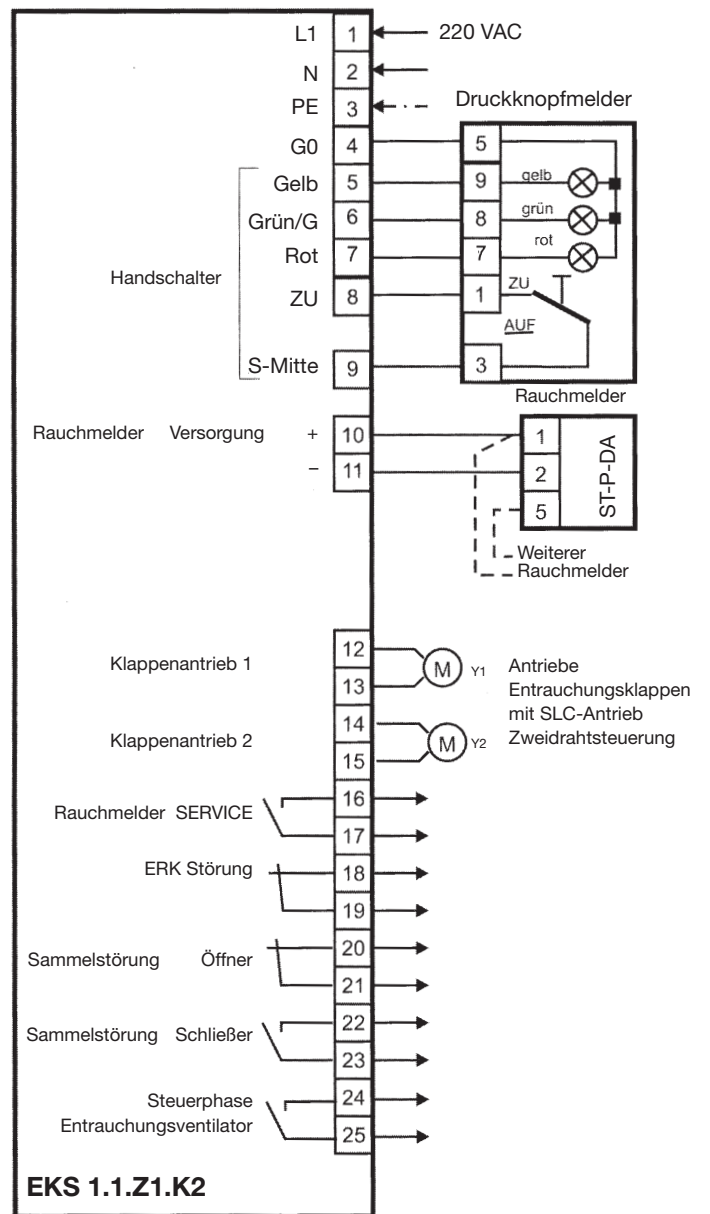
L1 1 220 VAC
N 2
PE 3
Druckknopfmelder
G0 4
Gelb 5
Grün/G 6
Rot 7
Handschalter
ZU 8
S-Mitte 9
5
9 gelb
8 grün
7 rot
1 ZU
AUF
3
Rauchmelder
Rauchmelder Versorgung + 10
– 11
1
2
5
ST-P-DA
Weiterer Rauchmelder
Klappenantrieb 1 12 13 M Y1
Antriebe Entrauchungsklappen mit SLC-Antrieb Zweidrahtsteuerung
Klappenantrieb 2 14 15 M Y2
Rauchmelder SERVICE 16 17
ERK Störung 18 19
Sammelstörung Öffner 20 21
Sammelstörung Schließer 22 23
Steuerphase Entrauchungsventilator 24 25
EKS 1.1.Z1.K2